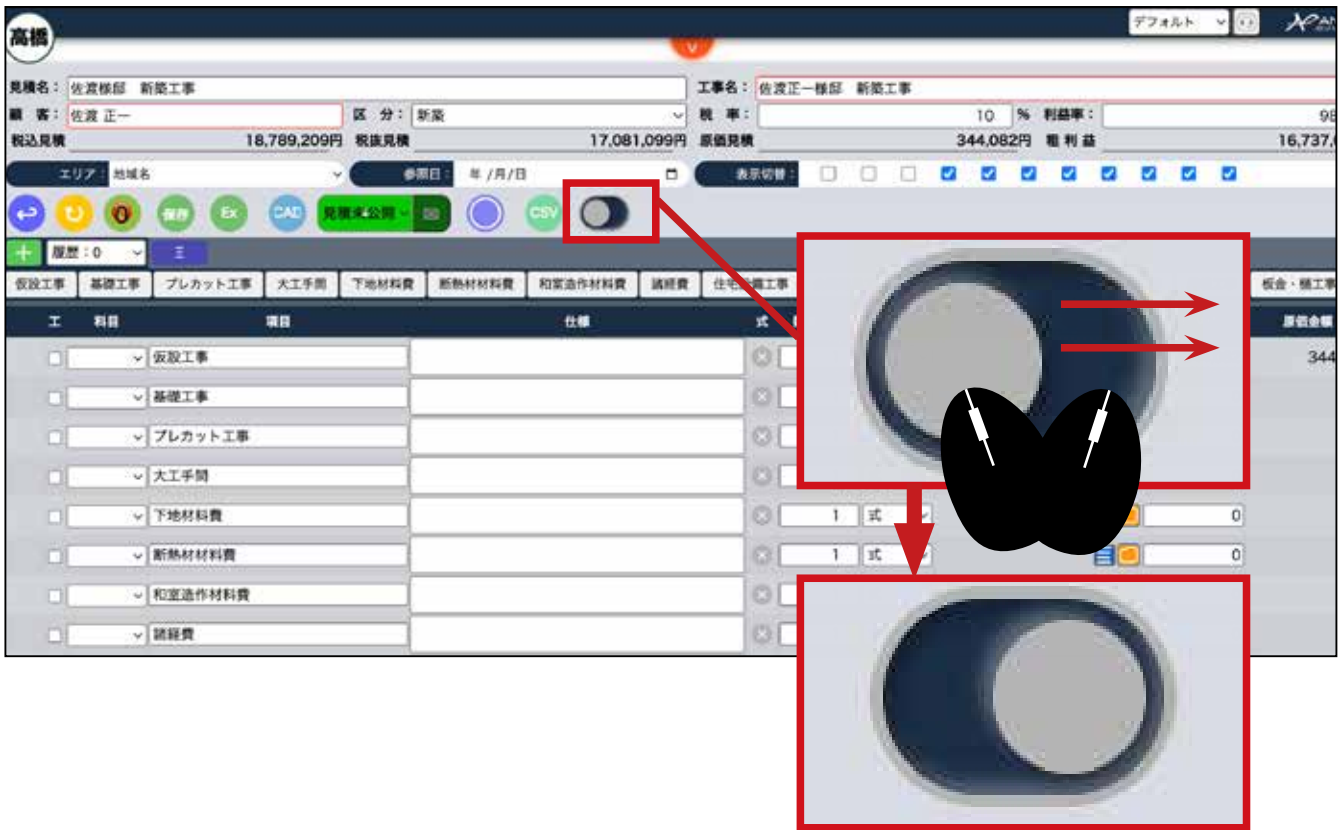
高橋

デフォルト

見積名： 佐渡様邸　新築工事
工事名： 佐渡正一様邸　新築工事
顧客： 佐渡 正一
区分： 新築
税率： 10 %
利益率： 98
税込見積 18,789,209円
税抜見積 17,081,099円
原価見積 344,082円
粗利益 16,737,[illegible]

エリア： 地域名
参照日： 年/月/日
表示切替：

保存
Ex
CAD
見積書公開
CSV

履歴：0

仮設工事
基礎工事
プレカット工事
大工手間
下地材料費
断熱材材料費
和室造作材料費
諸経費
住宅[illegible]工事
板金・樋工事

工
科目
項目
仕様
式
原価金額

仮設工事
基礎工事
プレカット工事
大工手間
下地材料費
断熱材材料費
和室造作材料費
諸経費

344
1 式 0
1 式 0